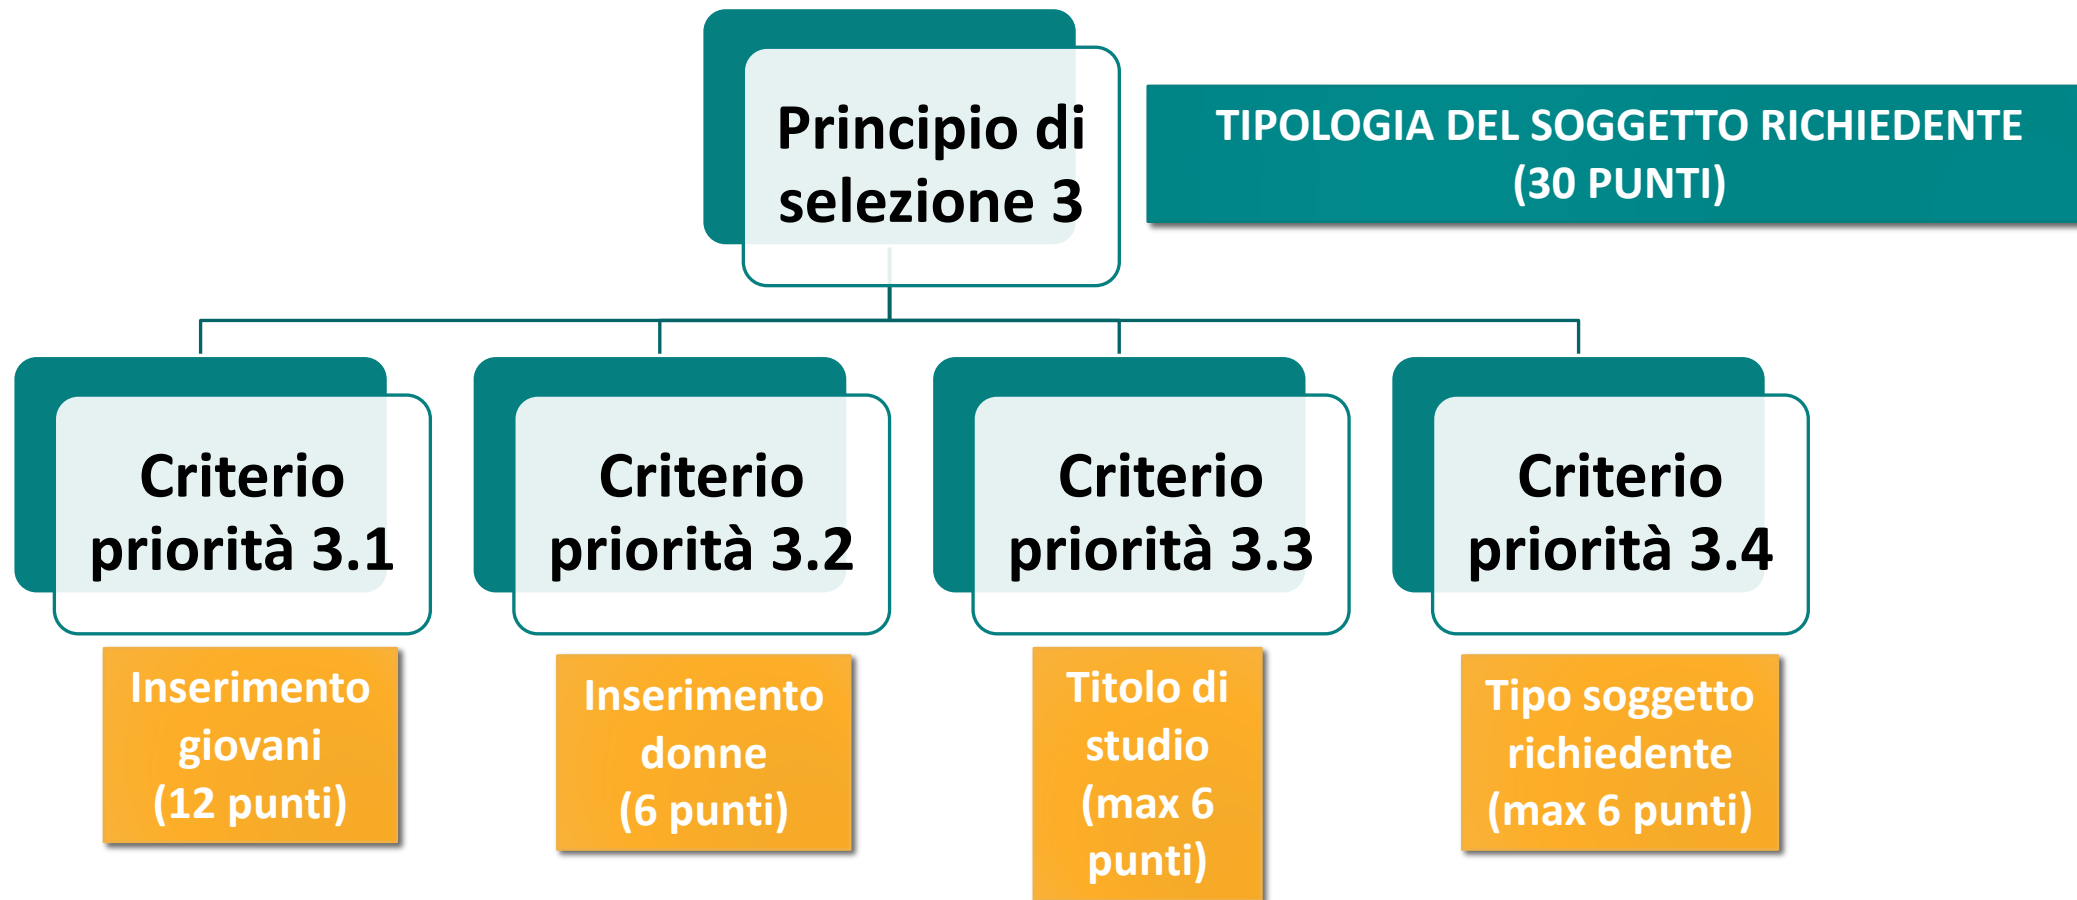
Principio di selezione 3

TIPOLOGIA DEL SOGGETTO RICHIEDENTE (30 PUNTI)

Criterio priorità 3.1

Criterio priorità 3.2

Criterio priorità 3.3

Criterio priorità 3.4

Inserimento giovani (12 punti)

Inserimento donne (6 punti)

Titolo di studio (max 6 punti)

Tipo soggetto richiedente (max 6 punti)